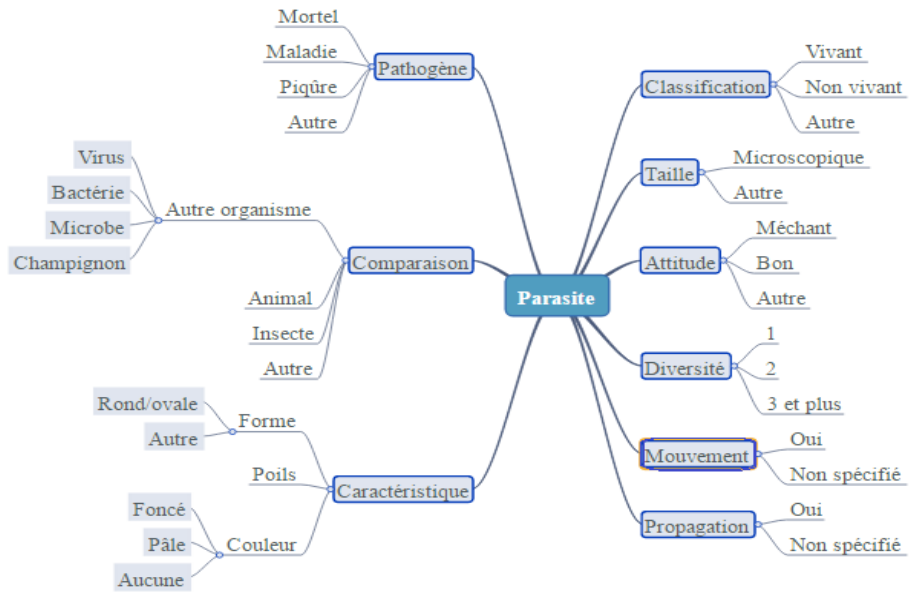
Parasite

Pathogène
Mortel
Maladie
Piqûre
Autre

Comparaison
Autre organisme
Virus
Bactérie
Microbe
Champignon
Animal
Insecte
Autre

Caractéristique
Forme
Rond/ovale
Autre
Poils
Couleur
Foncé
Pâle
Aucune

Classification
Vivant
Non vivant
Autre

Taille
Microscopique
Autre

Attitude
Méchant
Bon
Autre

Diversité
1
2
3 et plus

Mouvement
Oui
Non spécifié

Propagation
Oui
Non spécifié